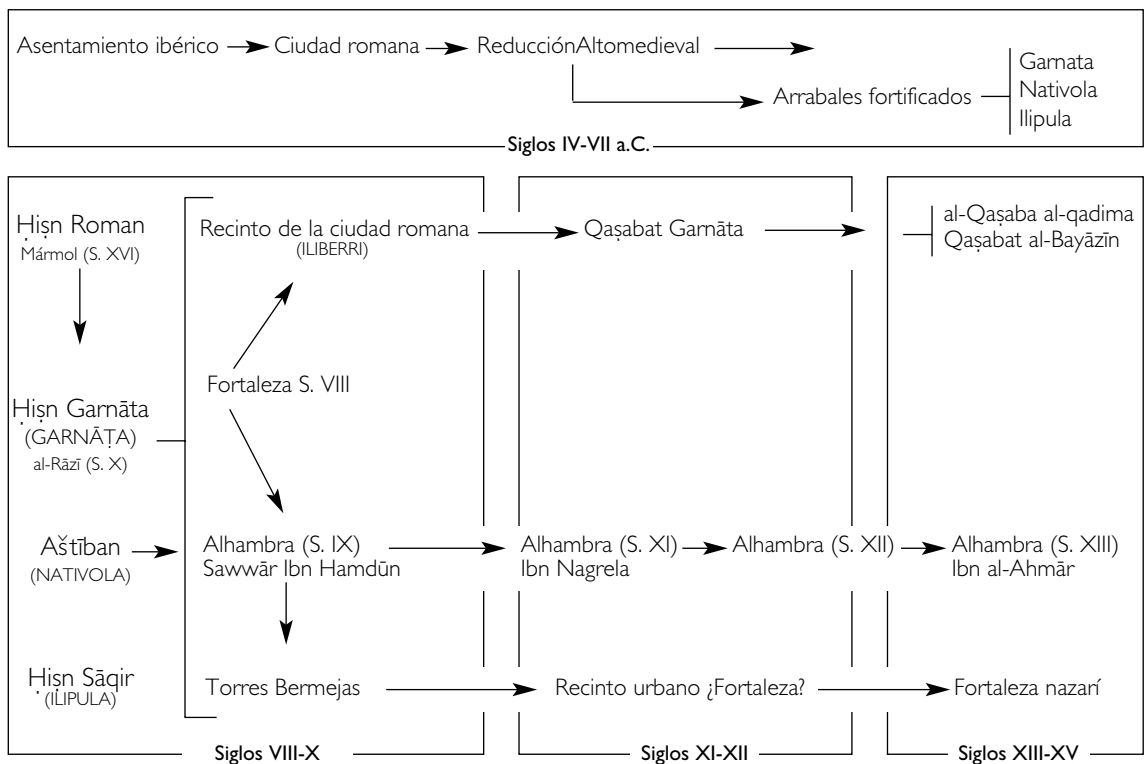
Asentamiento ibérico → Ciudad romana → ReducciónAltomedieval →

Arrabales fortificados

Garnata
Nativola
Ilipula

Siglos IV-VII a.C.

Ḥiṣn Roman
Mármol (S. XVI)

Ḥiṣn Garnāta
(GARNĀṬA)
al-Rāzī (S. X)

Aštīban
(NATIVOLA)

Ḥiṣn Sāqir
(ILIPULA)

Recinto de la ciudad romana
(ILIBERRI)

Fortaleza S. VIII

Alhambra (S. IX)
Sawwār Ibn Hamdūn

Torres Bermejas

Siglos VIII-X

Qaṣabat Garnāta

Alhambra (S. XI)
Ibn Nagrela

Alhambra (S. XII)

Recinto urbano ¿Fortaleza?

Siglos XI-XII

al-Qaṣaba al-qadima
Qaṣabat al-Bayāzīn

Alhambra (S. XIII)
Ibn al-Ahmār

Fortaleza nazarí

Siglos XIII-XV